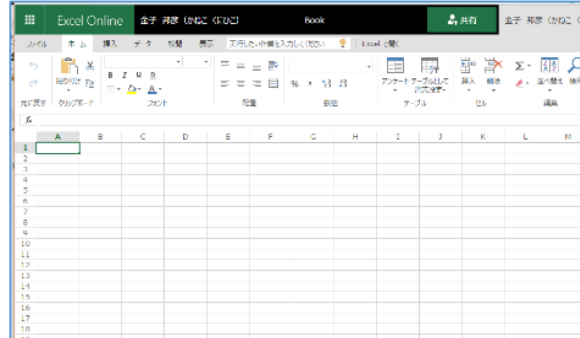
Excel Online 金子 邦彦 (かねこ くにひこ) Book 共有 金子 邦彦

ファイル ホーム 挿入 データ 校閲 表示 実行したい作業を入力してください Excel で開く

貼り付け 元に戻す クリップボード フォント 配置 数値 アンケート テーブルとして書式設定 テーブル 挿入 削除 セル 並べ替え 検索 編集

B I U

%

fx

| | A | B | C | D | E | F | G | H | I | J | K | L | M |
|---|---|---|---|---|---|---|---|---|---|---|---|---|---|
| 1 | | | | | | | | | | | | | |
| 2 | | | | | | | | | | | | | |
| 3 | | | | | | | | | | | | | |
| 4 | | | | | | | | | | | | | |
| 5 | | | | | | | | | | | | | |
| 6 | | | | | | | | | | | | | |
| 7 | | | | | | | | | | | | | |
| 8 | | | | | | | | | | | | | |
| 9 | | | | | | | | | | | | | |
| 10 | | | | | | | | | | | | | |
| 11 | | | | | | | | | | | | | |
| 12 | | | | | | | | | | | | | |
| 13 | | | | | | | | | | | | | |
| 14 | | | | | | | | | | | | | |
| 15 | | | | | | | | | | | | | |
| 16 | | | | | | | | | | | | | |
| 17 | | | | | | | | | | | | | |
| 18 | | | | | | | | | | | | | |